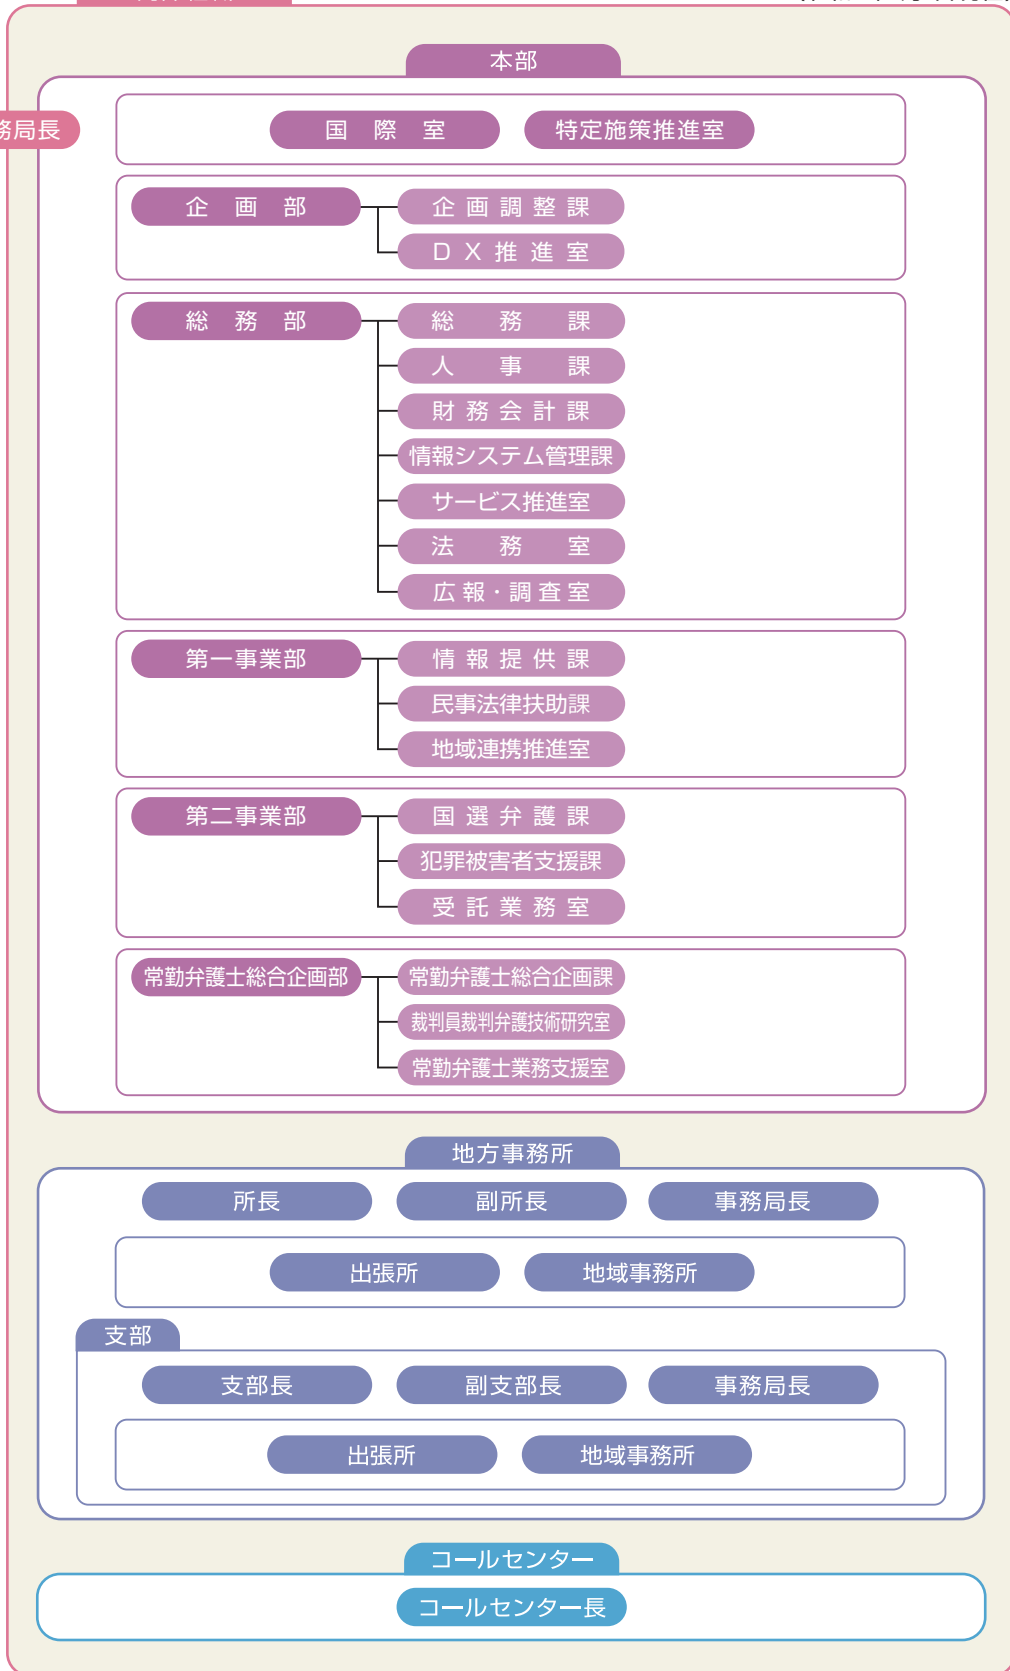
本部

務局長

国　際　室

特定施策推進室

企　画　部

企 画 調 整 課

D X 推 進 室

総　務　部

総　務　課

人　事　課

財 務 会 計 課

情報システム管理課

サービス推進室

法　務　室

広 報・調 査 室

第一事業部

情 報 提 供 課

民事法律扶助課

地域連携推進室

第二事業部

国 選 弁 護 課

犯罪被害者支援課

受 託 業 務 室

常勤弁護士総合企画部

常勤弁護士総合企画課

裁判員裁判弁護技術研究室

常勤弁護士業務支援室

地方事務所

所長

副所長

事務局長

出張所

地域事務所

支部

支部長

副支部長

事務局長

出張所

地域事務所

コールセンター

コールセンター長